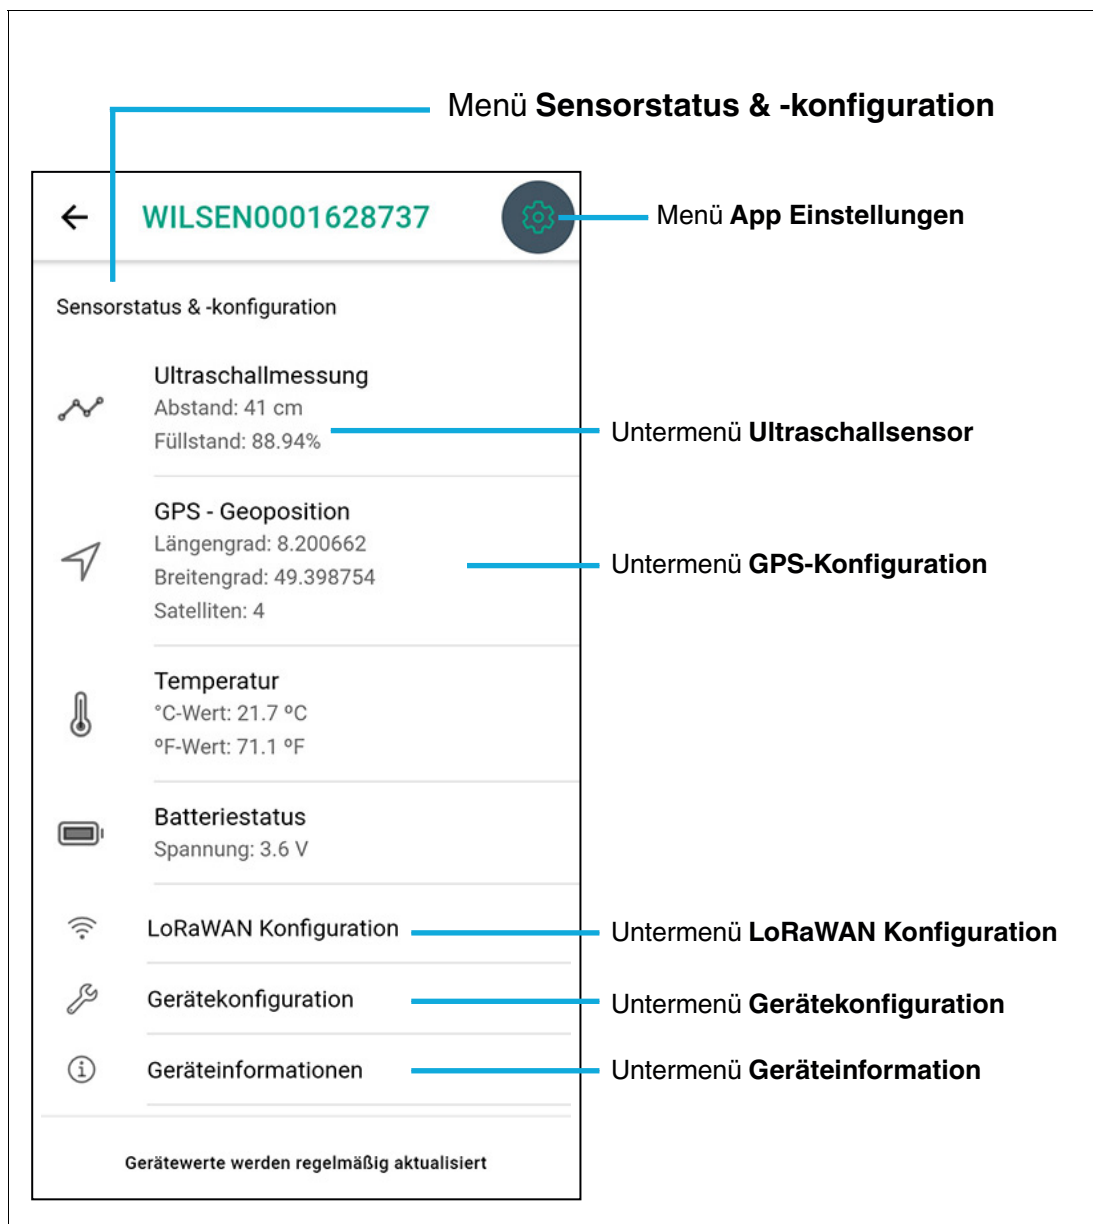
Menü **Sensorstatus & -konfiguration**

WILSEN0001628737

Menü **App Einstellungen**

Sensorstatus & -konfiguration

Ultraschallmessung
Abstand: 41 cm
Füllstand: 88.94%

Untermenü **Ultraschallsensor**

GPS - Geoposition
Längengrad: 8.200662
Breitengrad: 49.398754
Satelliten: 4

Untermenü **GPS-Konfiguration**

Temperatur
°C-Wert: 21.7 °C
°F-Wert: 71.1 °F

Batteriestatus
Spannung: 3.6 V

LoRaWAN Konfiguration

Untermenü **LoRaWAN Konfiguration**

Gerätekonfiguration

Untermenü **Gerätekonfiguration**

Geräteinformationen

Untermenü **Geräteinformation**

Gerätewerte werden regelmäßig aktualisiert